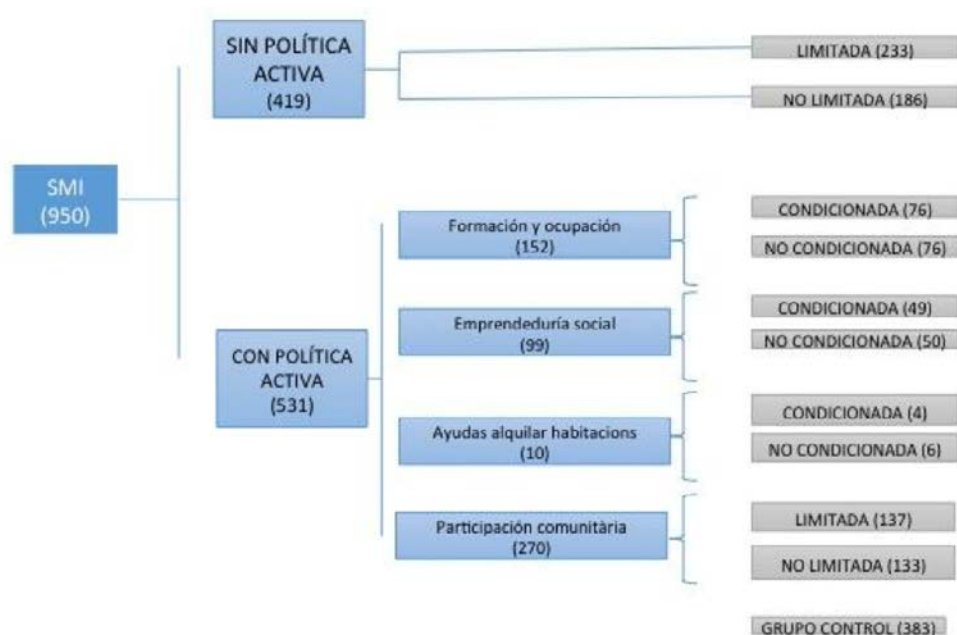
SMI
(950)

SIN POLÍTICA ACTIVA
(419)

LIMITADA (233)

NO LIMITADA (186)

CON POLÍTICA ACTIVA
(531)

Formación y ocupación
(152)

CONDICIONADA (76)

NO CONDICIONADA (76)

Emprendeduría social
(99)

CONDICIONADA (49)

NO CONDICIONADA (50)

Ayudas alquilar habitacions
(10)

CONDICIONADA (4)

NO CONDICIONADA (6)

Participación comunitària
(270)

LIMITADA (137)

NO LIMITADA (133)

GRUPO CONTROL (383)